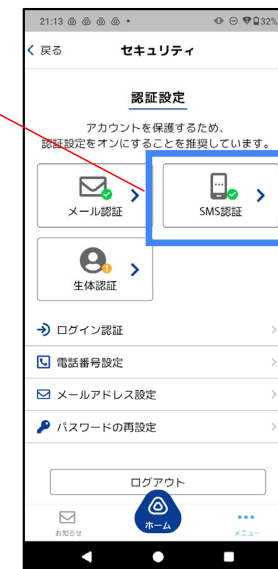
21:13 32%

く 戻る
セキュリティ

認証設定

アカウントを保護するため、認証設定をオンにすることを推奨しています。

メール認証 >

SMS認証 >

生体認証 >

ログイン認証 >

電話番号設定 >

メールアドレス設定 >

パスワードの再設定 >

ログアウト

お知らせ
ホーム
メニュー